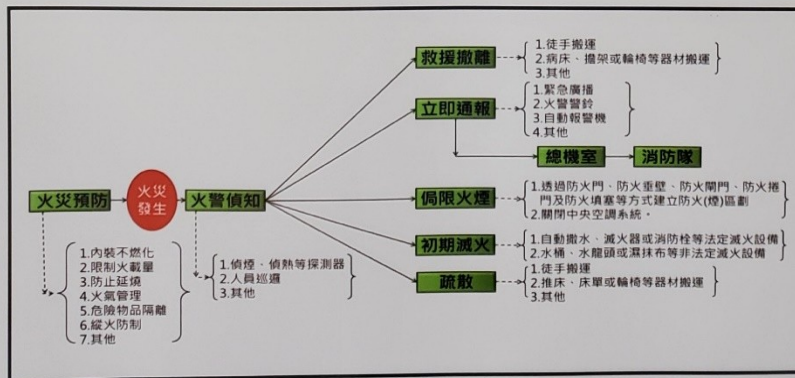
火災預防

1.內裝不燃化
2.限制火載量
3.防止延燒
4.火氣管理
5.危險物品隔離
6.縱火防制
7.其他

火災發生

火警偵知

1.偵煙、偵熱等探測器
2.人員巡邏
3.其他

救援撤離
1.徒手搬運
2.病床、擔架或輪椅等器材搬運
3.其他

立即通報
1.緊急廣播
2.火警警鈴
3.自動報警機
4.其他

總機室
消防隊

侷限火煙
1.透過防火門、防火垂壁、防火閘門、防火捲門及防火填塞等方式建立防火(煙)區劃
2.關閉中央空調系統。

初期滅火
1.自動撒水、滅火器或消防栓等法定滅火設備
2.水桶、水龍頭或濕抹布等非法定滅火設備

疏散
1.徒手搬運
2.推床、床單或輪椅等器材搬運
3.其他